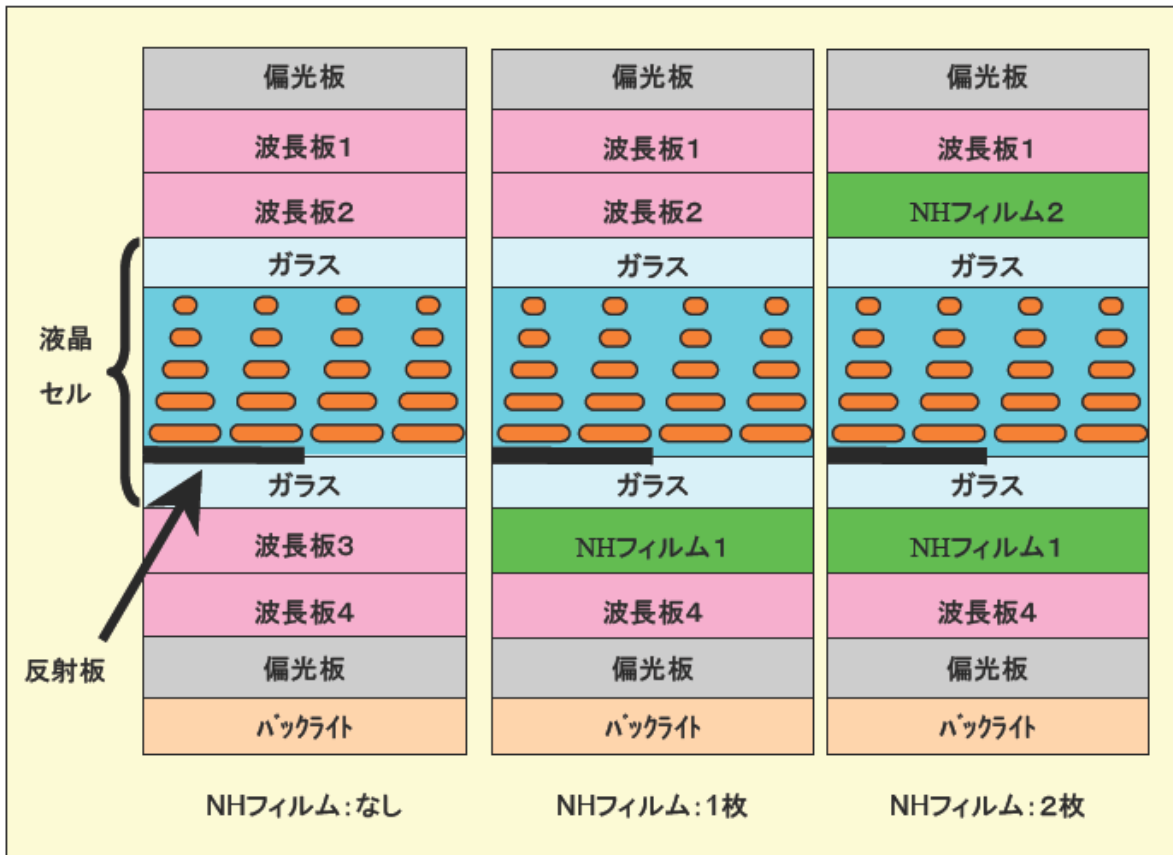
偏光板
波長板1
波長板2
ガラス
液晶
セル
ガラス
波長板3
波長板4
反射板
偏光板
バックライト
NHフィルム：なし

偏光板
波長板1
波長板2
ガラス
ガラス
NHフィルム1
波長板4
偏光板
バックライト
NHフィルム：1枚

偏光板
波長板1
NHフィルム2
ガラス
ガラス
NHフィルム1
波長板4
偏光板
バックライト
NHフィルム：2枚